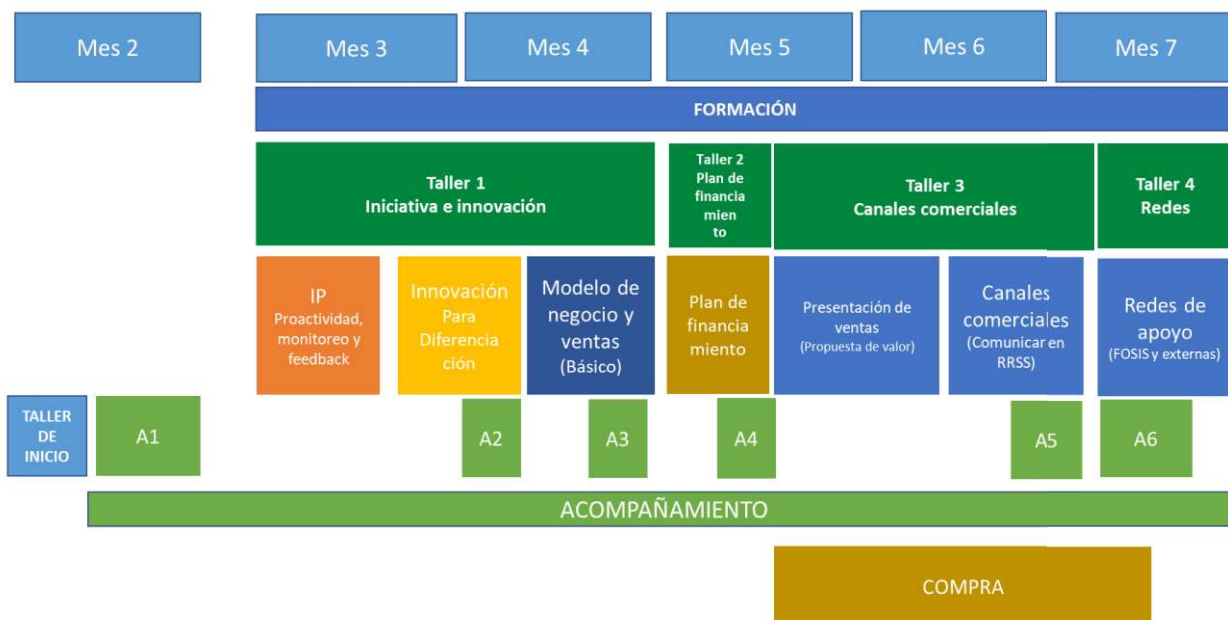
Mes 2

Mes 3

Mes 4

Mes 5

Mes 6

Mes 7

FORMACIÓN

Taller 1
Iniciativa e innovación

Taller 2
Plan de financiamiento

Taller 3
Canales comerciales

Taller 4
Redes

IP
Proactividad, monitoreo y feedback

Innovación Para Diferenciación

Modelo de negocio y ventas (Básico)

Plan de financiamiento

Presentación de ventas (Propuesta de valor)

Canales comerciales (Comunicar en RRSS)

Redes de apoyo (FOSIS y externas)

TALLER DE INICIO

A1

A2

A3

A4

A5

A6

ACOMPAÑAMIENTO

COMPRA